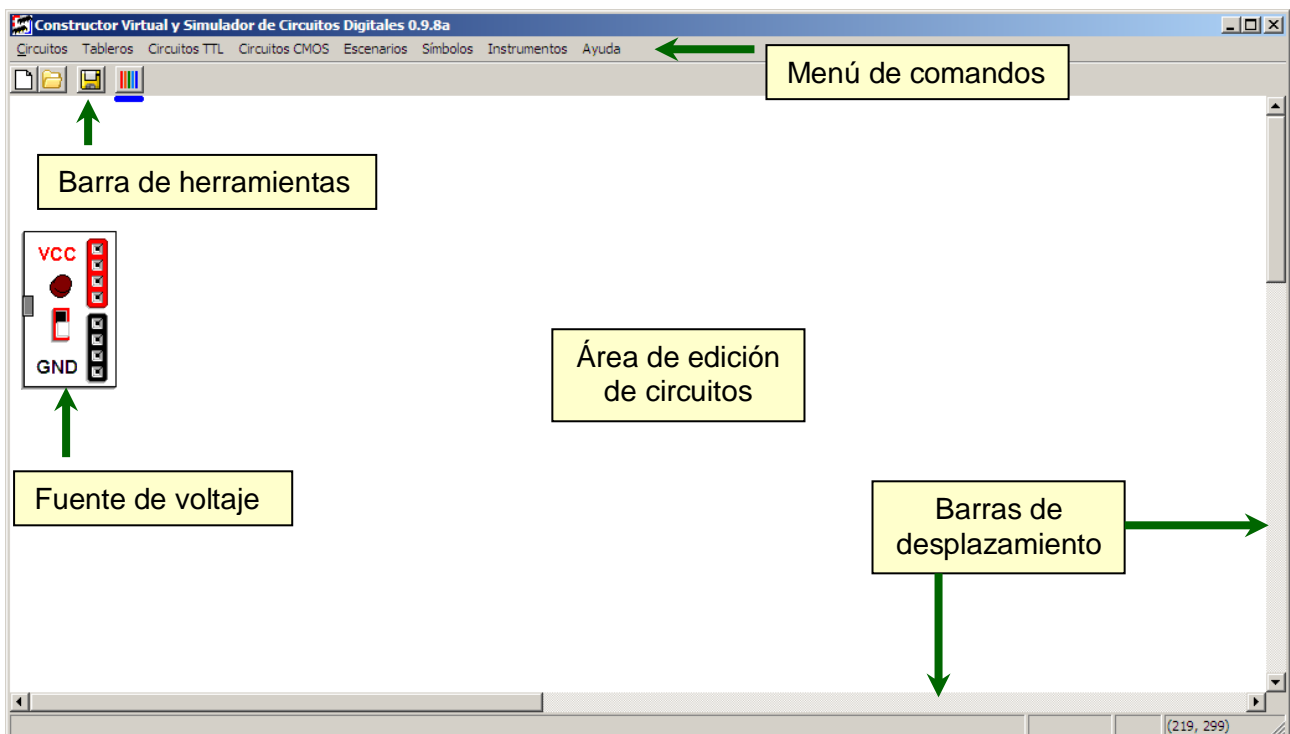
Constructor Virtual y Simulador de Circuitos Digitales 0.9.8a

Circuitos Tableros Circuitos TTL Circuitos CMOS Escenarios Símbolos Instrumentos Ayuda

Menú de comandos

Barra de herramientas

VCC

GND

Fuente de voltaje

Área de edición de circuitos

Barras de desplazamiento

(219, 299)